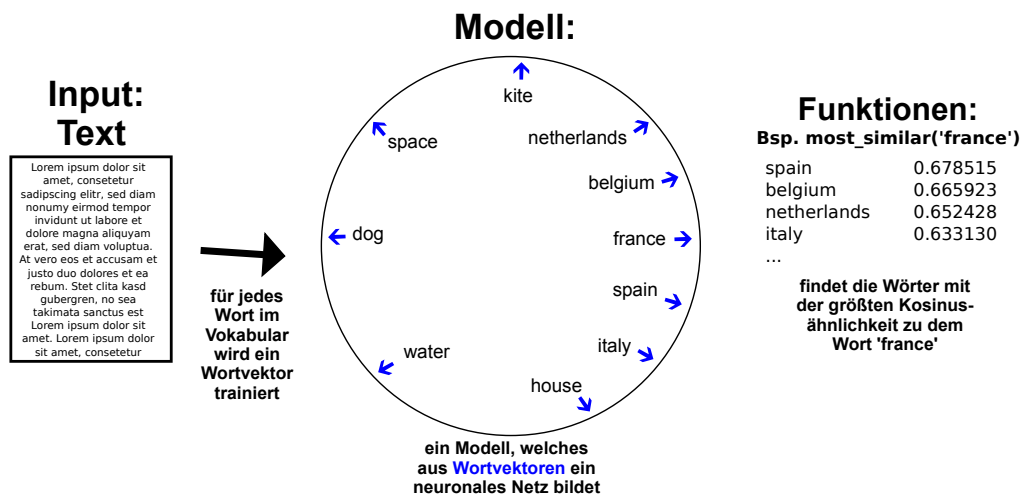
Input:
Text

Lorem ipsum dolor sit amet, consetetur sadipscing elitr, sed diam nonumy eirmod tempor invidunt ut labore et dolore magna aliquyam erat, sed diam voluptua. At vero eos et accusam et justo duo dolores et ea rebum. Stet clita kasd gubergren, no sea takimata sanctus est Lorem ipsum dolor sit amet. Lorem ipsum dolor sit amet, consetetur

für jedes Wort im Vokabular wird ein Wortvektor trainiert

Modell:

kite
space
netherlands
belgium
dog
france
spain
water
italy
house

ein Modell, welches aus Wortvektoren ein neuronales Netz bildet

Funktionen:
Bsp. most_similar('france')

| spain | 0.678515 |
|---|---|
| belgium | 0.665923 |
| netherlands | 0.652428 |
| italy | 0.633130 |
| ... | |

findet die Wörter mit der größten Kosinusähnlichkeit zu dem Wort 'france'